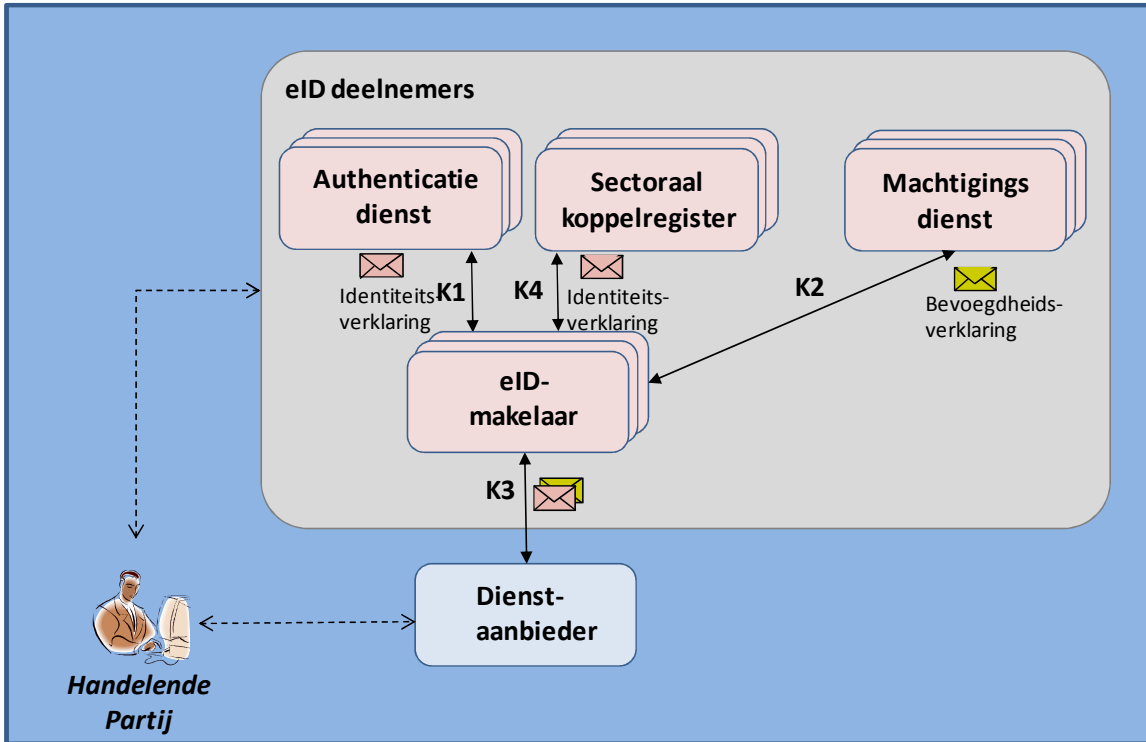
eID deelnemers

Authenticatie dienst

Sectoraal koppelregister

Machtigings dienst

Identiteitsverklaring

K1

K4

Identiteitsverklaring

K2

Bevoegdheidsverklaring

eID-makelaar

K3

Dienst-aanbieder

Handelende Partij